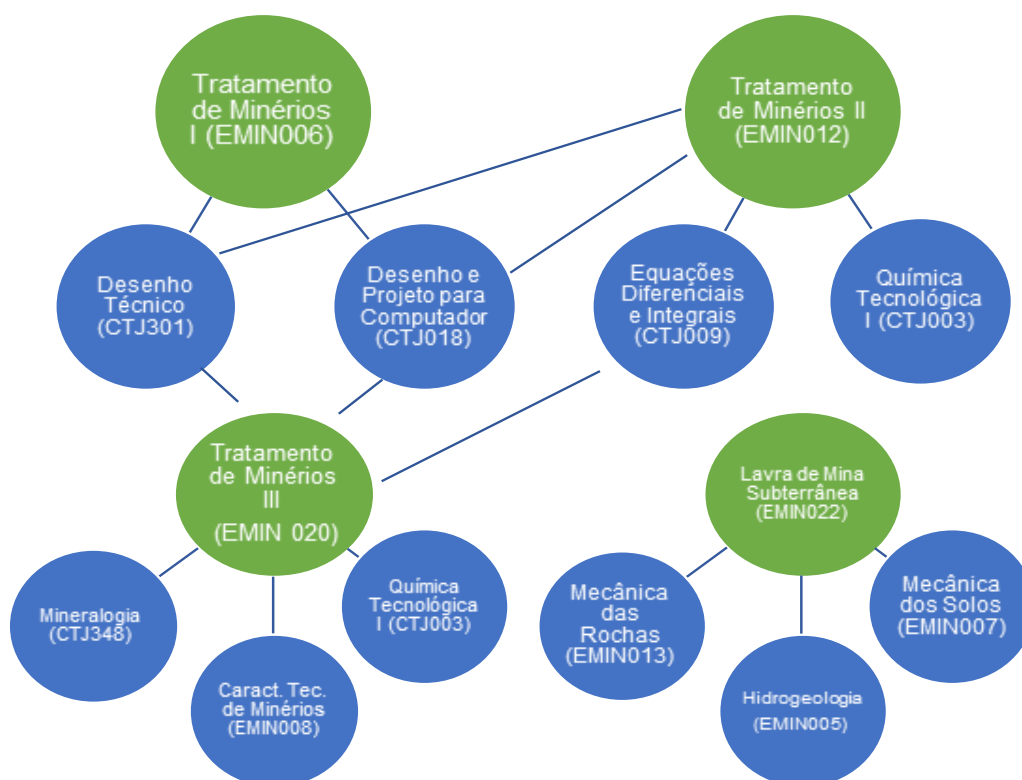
Tratamento de Minérios I (EMIN006)

Tratamento de Minérios II (EMIN012)

Desenho Técnico (CTJ301)

Desenho e Projeto para Computador (CTJ018)

Equações Diferenciais e Integrais (CTJ009)

Química Tecnológica I (CTJ003)

Tratamento de Minérios III (EMIN 020)

Lavra de Mina Subterrânea (EMIN022)

Mineralogia (CTJ348)

Caract. Tec. de Minérios (EMIN008)

Química Tecnológica I (CTJ003)

Mecânica das Rochas (EMIN013)

Hidrogeologia (EMIN005)

Mecânica dos Solos (EMIN007)